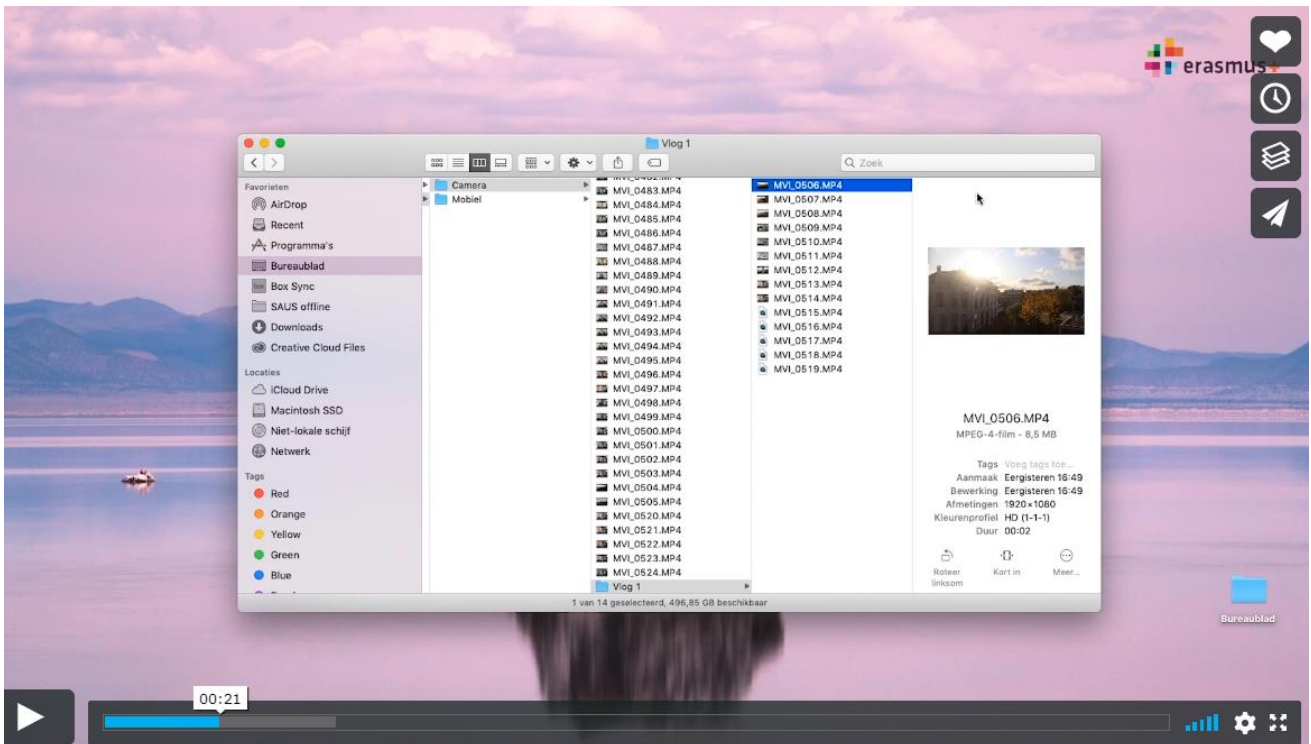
erasmus+

Vlog 1

Zoek

Favorieten
AirDrop
Recent
Programma's
Bureaublad
Box Sync
SAUS offline
Downloads
Creative Cloud Files

Locaties
iCloud Drive
Macintosh SSD
Niet-lokale schijf
Netwerk

Tags
Red
Orange
Yellow
Green
Blue

Camera
Mobiel

MVI_0483.MP4
MVI_0484.MP4
MVI_0485.MP4
MVI_0486.MP4
MVI_0487.MP4
MVI_0488.MP4
MVI_0489.MP4
MVI_0490.MP4
MVI_0491.MP4
MVI_0492.MP4
MVI_0493.MP4
MVI_0494.MP4
MVI_0495.MP4
MVI_0496.MP4
MVI_0497.MP4
MVI_0498.MP4
MVI_0499.MP4
MVI_0500.MP4
MVI_0501.MP4
MVI_0502.MP4
MVI_0503.MP4
MVI_0504.MP4
MVI_0505.MP4
MVI_0520.MP4
MVI_0521.MP4
MVI_0522.MP4
MVI_0523.MP4
MVI_0524.MP4
Vlog 1

MVI_0506.MP4
MVI_0507.MP4
MVI_0508.MP4
MVI_0509.MP4
MVI_0510.MP4
MVI_0511.MP4
MVI_0512.MP4
MVI_0513.MP4
MVI_0514.MP4
MVI_0515.MP4
MVI_0516.MP4
MVI_0517.MP4
MVI_0518.MP4
MVI_0519.MP4

MVI_0506.MP4
MPEG-4-film - 8,5 MB

Tags Voeg tags toe...
Aanmaak Eergisteren 16:49
Bewerking Eergisteren 16:49
Afmetingen 1920×1080
Kleurenprofiel HD (1-1-1)
Duur 00:02

Roteer linksom
Kort in
Meer...

1 van 14 geselecteerd, 496,85 GB beschikbaar

Bureaublad

00:21